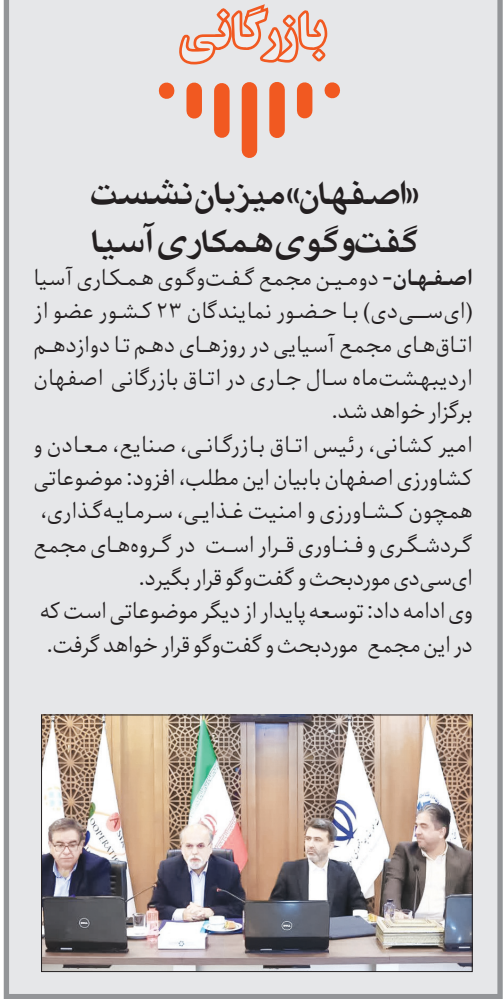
بازرگانی

«اصفهان» میزبان نشست گفت‌وگوی همکاری آسیا

اصفهان- دومین مجمع گفت‌وگوی همکاری آسیا (ای‌سی‌دی) با حضور نمایندگان ۲۳ کشور عضو از اتاق‌های مجمع آسیایی در روزهای دهم تا دوازدهم اردیبهشت‌ماه سال جاری در اتاق بازرگانی اصفهان برگزار خواهد شد.

امیر کشانی، رئیس اتاق بازرگانی، صنایع، معادن و کشاورزی اصفهان بابیان این مطلب، افزود: موضوعاتی همچون کشاورزی و امنیت غذایی، سرمایه‌گذاری، گردشگری و فناوری قرار است در گروه‌های مجمع ای‌سی‌دی موردبحث و گفت‌وگو قرار بگیرد.

وی ادامه داد: توسعه پایدار از دیگر موضوعاتی است که در این مجمع موردبحث و گفت‌وگو قرار خواهد گرفت.